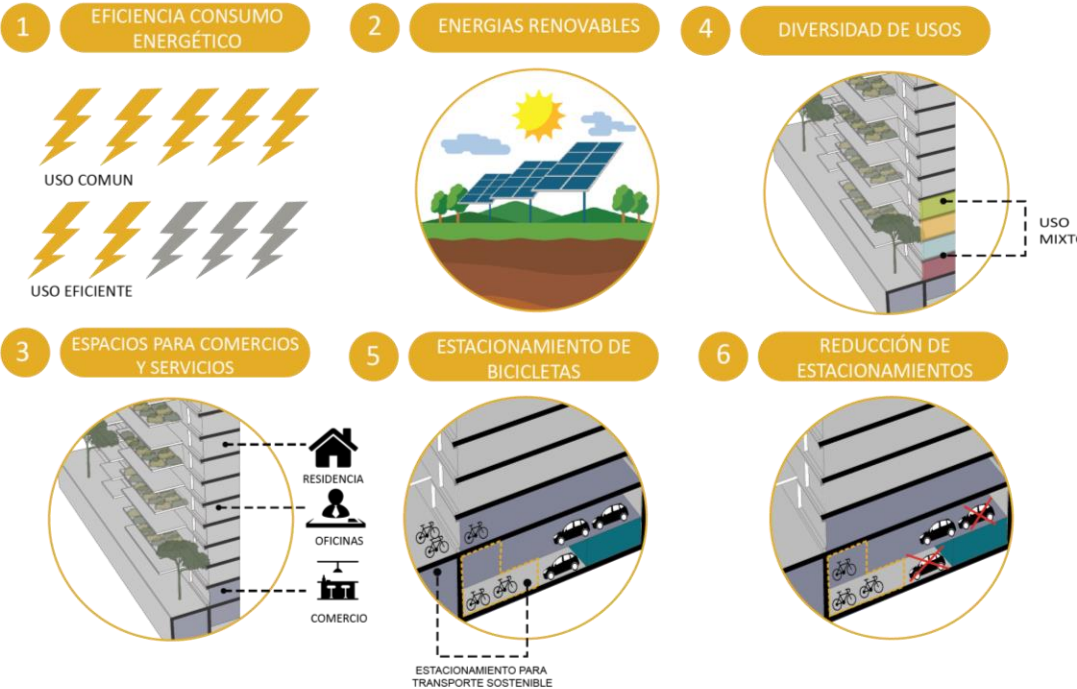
1 EFICIENCIA CONSUMO ENERGÉTICO

2 ENERGIAS RENOVABLES

4 DIVERSIDAD DE USOS

USO COMUN

USO EFICIENTE

USO MIXTO

3 ESPACIOS PARA COMERCIOS Y SERVICIOS

5 ESTACIONAMIENTO DE BICICLETAS

6 REDUCCIÓN DE ESTACIONAMIENTOS

RESIDENCIA

OFICINAS

COMERCIO

ESTACIONAMIENTO PARA TRANSPORTE SOSTENIBLE